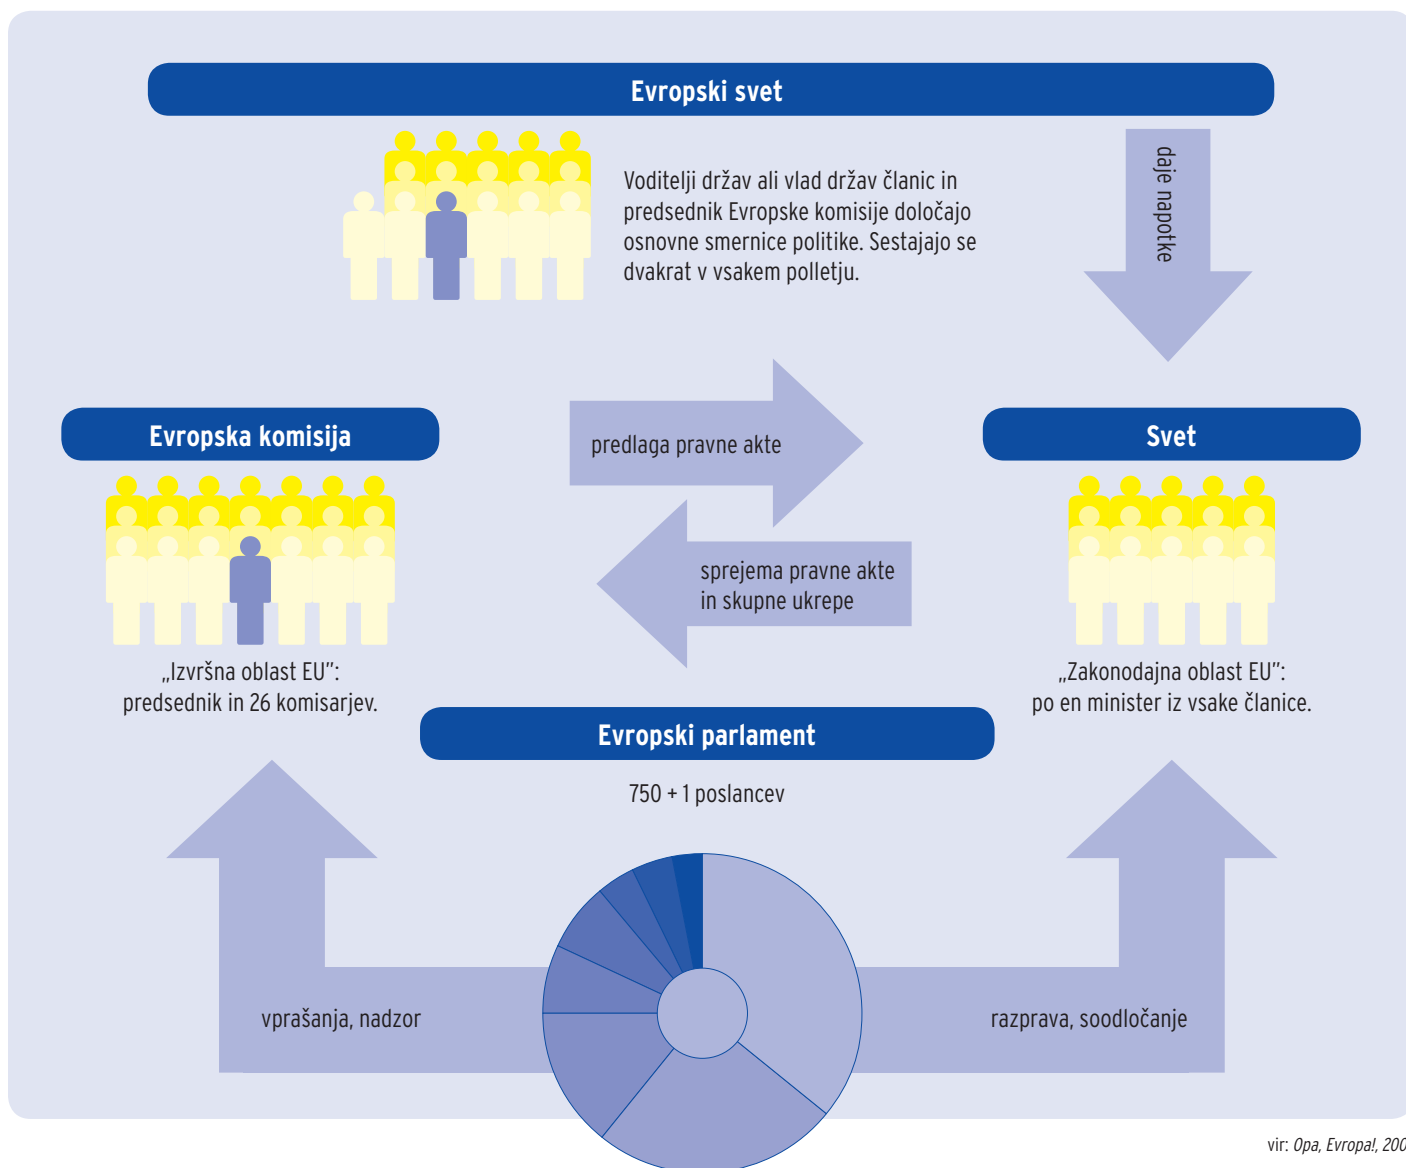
Evropski svet

Voditelji držav ali vlad držav članic in predsednik Evropske komisije določajo osnovne smernice politike. Sestajajo se dvakrat v vsakem polletju.

daje napotke

Evropska komisija

predlaga pravne akte

sprejema pravne akte in skupne ukrepe

Svet

„Izvršna oblast EU":
predsednik in 26 komisarjev.

„Zakonodajna oblast EU":
po en minister iz vsake članice.

Evropski parlament

750 + 1 poslancev

vprašanja, nadzor

razprava, soodločanje

vir: Opa, Evropa!, 20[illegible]